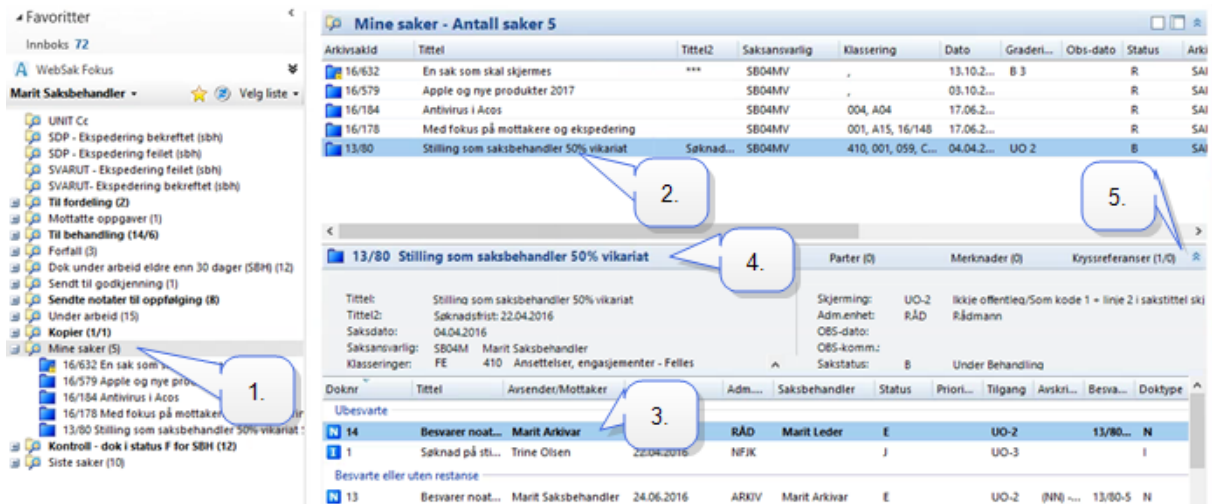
Favoritter
Innboks 72
WebSak Fokus
Marit Saksbehandler
Velg liste
UNIT Cc
SDP - Ekspedering bekreftet (sbh)
SDP - Ekspedering feilet (sbh)
SVARUT - Ekspedering feilet (sbh)
SVARUT- Ekspedering bekreftet (sbh)
Til fordeling (2)
Mottatte oppgaver (1)
Til behandling (14/6)
Forfall (3)
Dok under arbeid eldre enn 30 dager (SBH) (12)
Sendt til godkjenning (1)
Sendte notater til oppfølging (8)
Under arbeid (15)
Kopier (1/1)
Mine saker (5)
16/632 En sak som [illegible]
16/579 Apple og nye pro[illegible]
16/184 Antivirus i Acos
16/178 Med fokus på mottak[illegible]
13/80 Stilling som saksbehandler 50% vikariat
Kontroll - dok i status F for SBH (12)
Siste saker (10)

1.

Mine saker - Antall saker 5

| ArkivsakId | Tittel | Tittel2 | Saksansvarlig | Klassering | Dato | Graderi... | Obs-dato | Status | Arki |
|---|---|---|---|---|---|---|---|---|---|
| 16/632 | En sak som skal skjermes | *** | SB04MV | , | 13.10.2... | B 3 | | R | SAI |
| 16/579 | Apple og nye produkter 2017 | | SB04MV | , | 03.10.2... | | | R | SAI |
| 16/184 | Antivirus i Acos | | SB04MV | 004, A04 | 17.06.2... | | | R | SAI |
| 16/178 | Med fokus på mottakere og ekspedering | | SB04MV | 001, A15, 16/148 | 17.06.2... | | | R | SAI |
| 13/80 | Stilling som saksbehandler 50% vikariat | Søknad... | SB04MV | 410, 001, 059, C... | 04.04.2... | UO 2 | | B | SAI |

2.

5.

13/80 Stilling som saksbehandler 50% vikariat

4.

Parter (0)
Merknader (0)
Kryssreferanser (1/0)

Tittel: Stilling som saksbehandler 50% vikariat
Tittel2: Søknadsfrist: 22.04.2016
Saksdato: 04.04.2016
Saksansvarlig: SB04M Marit Saksbehandler
Klasseringer: FE 410 Ansettelser, engasjementer - Felles

Skjerming: UO-2 Ikkje offentleg/Som kode 1 + linje 2 i sakstittel skj
Adm.enhet: RÅD Rådmann
OBS-dato:
OBS-komm.:
Sakstatus: B Under Behandling

| Doknr | Tittel | Avsender/Mottaker | | Adm... | Saksbehandler | Status | Priori... | Tilgang | Avskri... | Besva... | Doktype |
|---|---|---|---|---|---|---|---|---|---|---|---|
| Ubesvarte | | | | | | | | | | | |
| 14 | Besvarer noat... | Marit Arkivar | | RÅD | Marit Leder | E | | UO-2 | | 13/80... | N |
| 1 | Søknad på sti... | Trine Olsen | 22.04.2016 | NFJK | | J | | UO-3 | | | I |
| Besvarte eller uten restanse | | | | | | | | | | | |
| 13 | Besvarer noat... | Marit Saksbehandler | 24.06.2016 | ARKIV | Marit Arkivar | E | | UO-2 | (NN) -... | 13/80-5 | N |

3.